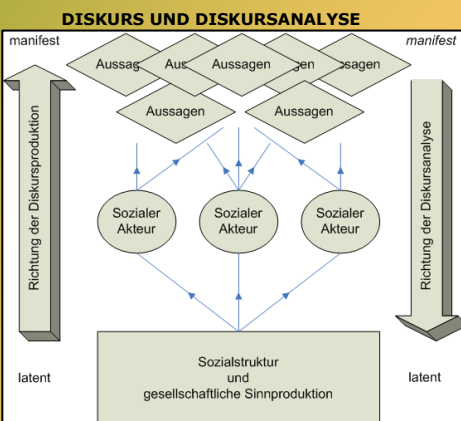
DISKURS UND DISKURSANALYSE

manifest

manifest

Aussag

Aus

Aussagen

gen

ssagen

Aussagen

Aussagen

Richtung der Diskursproduktion

Richtung der Diskursanalyse

Sozialer Akteur

Sozialer Akteur

Sozialer Akteur

latent

latent

Sozialstruktur und gesellschaftliche Sinnproduktion